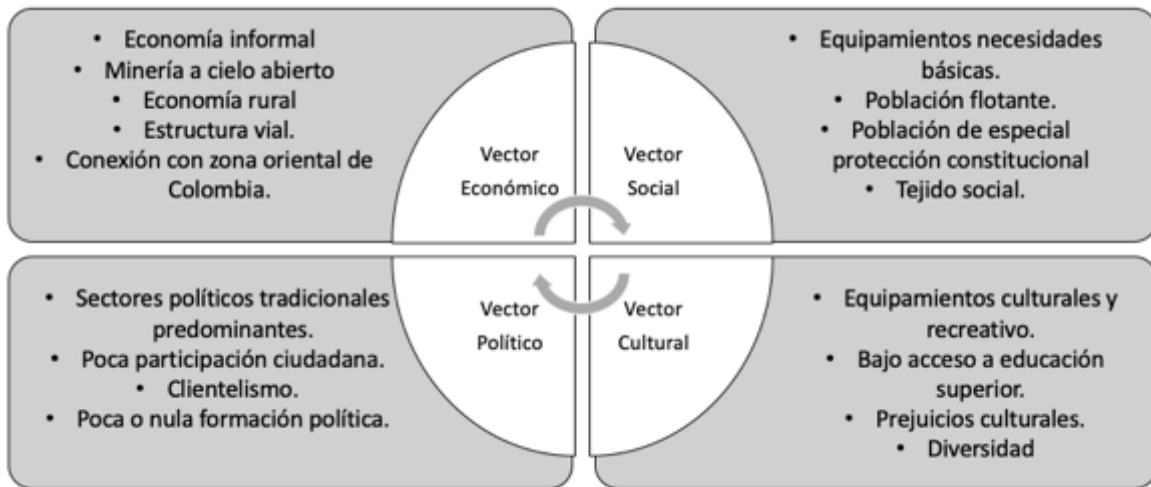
• Economía informal
• Minería a cielo abierto
• Economía rural
• Estructura vial.
• Conexión con zona oriental de Colombia.

Vector Económico

Vector Social

• Equipamientos necesidades básicas.
• Población flotante.
• Población de especial protección constitucional
• Tejido social.

• Sectores políticos tradicionales predominantes.
• Poca participación ciudadana.
• Clientelismo.
• Poca o nula formación política.

Vector Político

Vector Cultural

• Equipamientos culturales y recreativo.
• Bajo acceso a educación superior.
• Prejuicios culturales.
• Diversidad